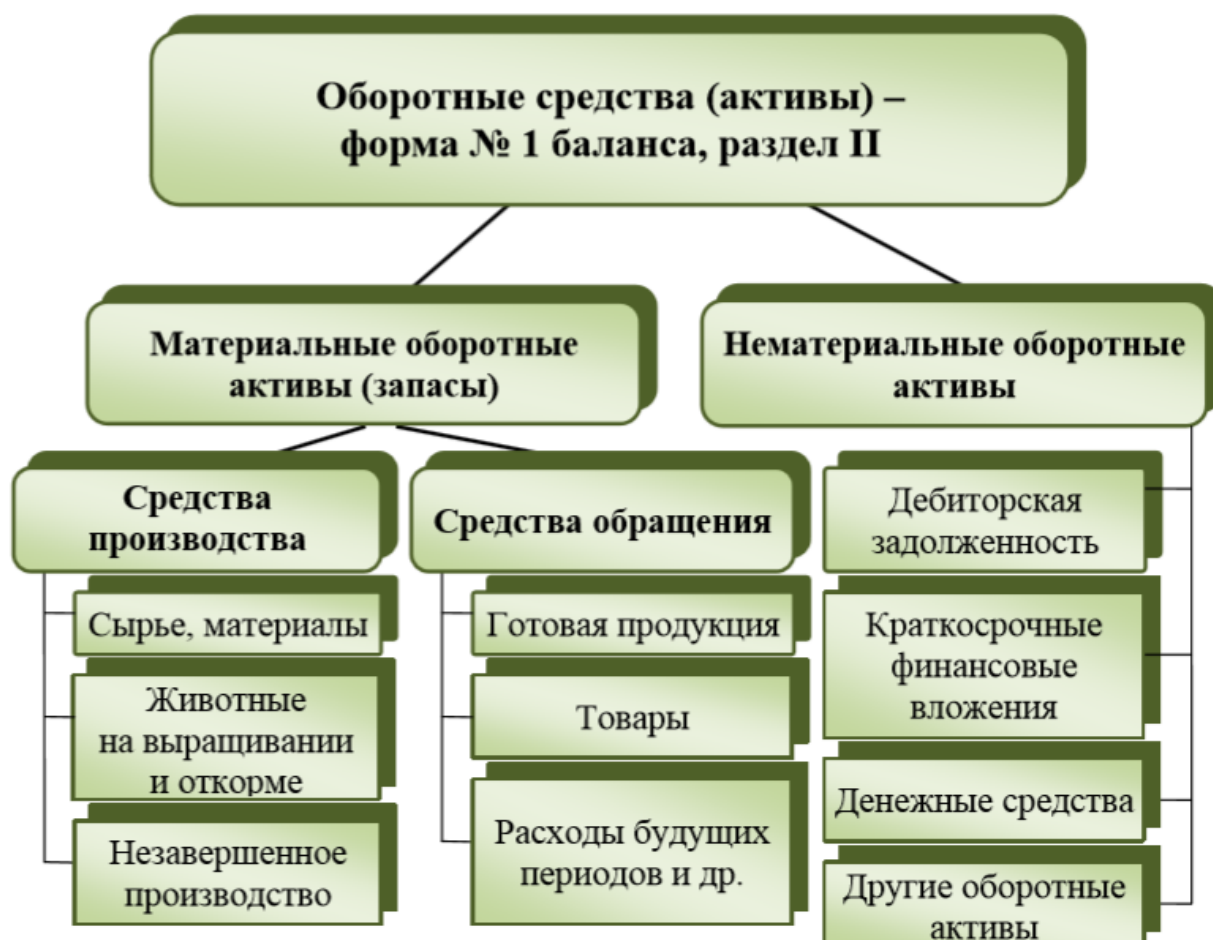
Оборотные средства (активы) – форма № 1 баланса, раздел II

Материальные оборотные активы (запасы)

Нематериальные оборотные активы

Средства производства

Сырье, материалы

Животные на выращивании и откорме

Незавершенное производство

Средства обращения

Готовая продукция

Товары

Расходы будущих периодов и др.

Дебиторская задолженность

Краткосрочные финансовые вложения

Денежные средства

Другие оборотные активы